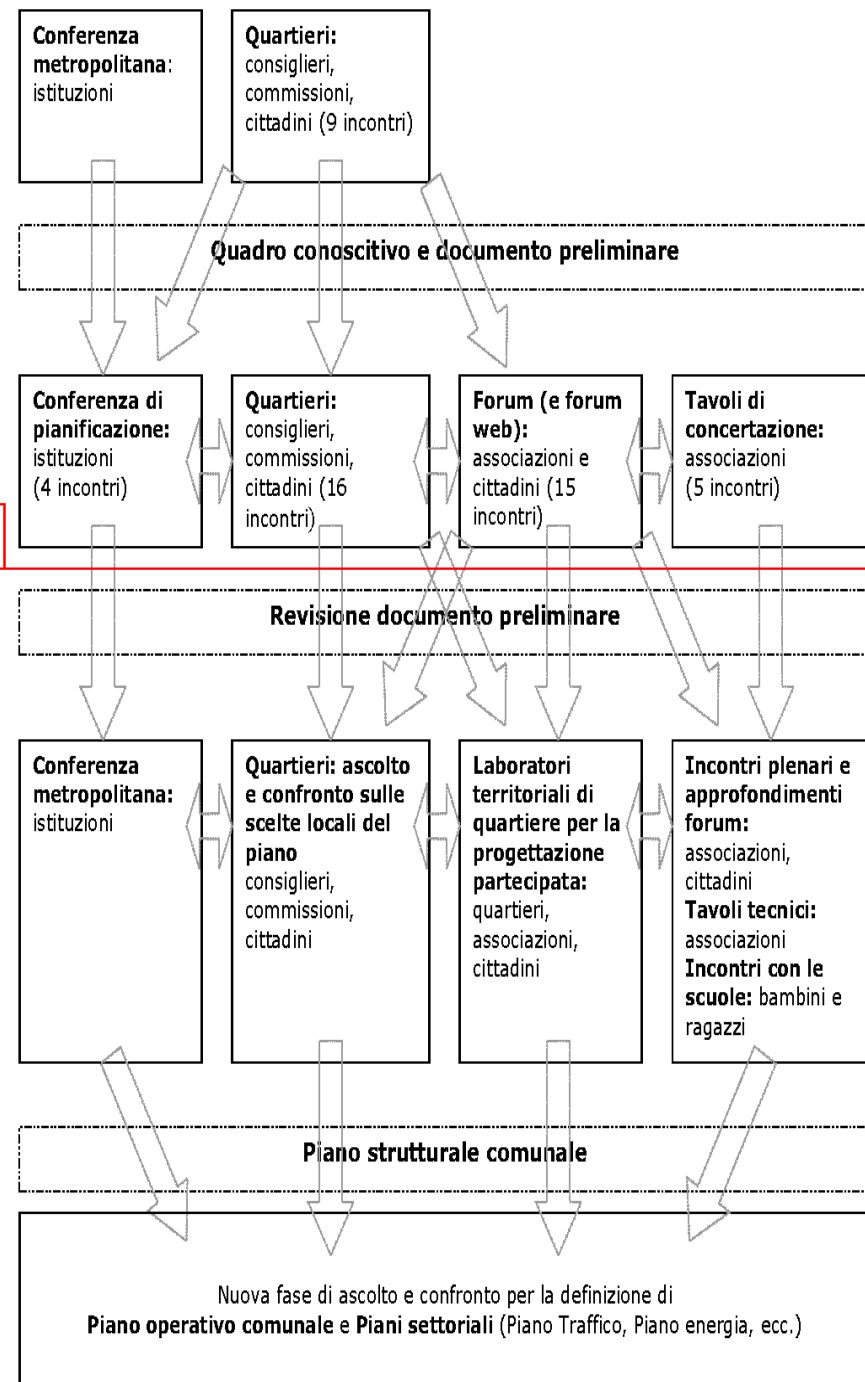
**Conferenza metropolitana**: istituzioni

**Quartieri:** consiglieri, commissioni, cittadini (9 incontri)

**Quadro conoscitivo e documento preliminare**

**Conferenza di pianificazione:** istituzioni (4 incontri)

**Quartieri:** consiglieri, commissioni, cittadini (16 incontri)

**Forum (e forum web):** associazioni e cittadini (15 incontri)

**Tavoli di concertazione:** associazioni (5 incontri)

**Revisione documento preliminare**

**Conferenza metropolitana:** istituzioni

**Quartieri: ascolto e confronto sulle scelte locali del piano** consiglieri, commissioni, cittadini

**Laboratori territoriali di quartiere per la progettazione partecipata:** quartieri, associazioni, cittadini

**Incontri plenari e approfondimenti forum:** associazioni, cittadini
**Tavoli tecnici:** associazioni
**Incontri con le scuole:** bambini e ragazzi

**Piano strutturale comunale**

Nuova fase di ascolto e confronto per la definizione di **Piano operativo comunale** e **Piani settoriali** (Piano Traffico, Piano energia, ecc.)